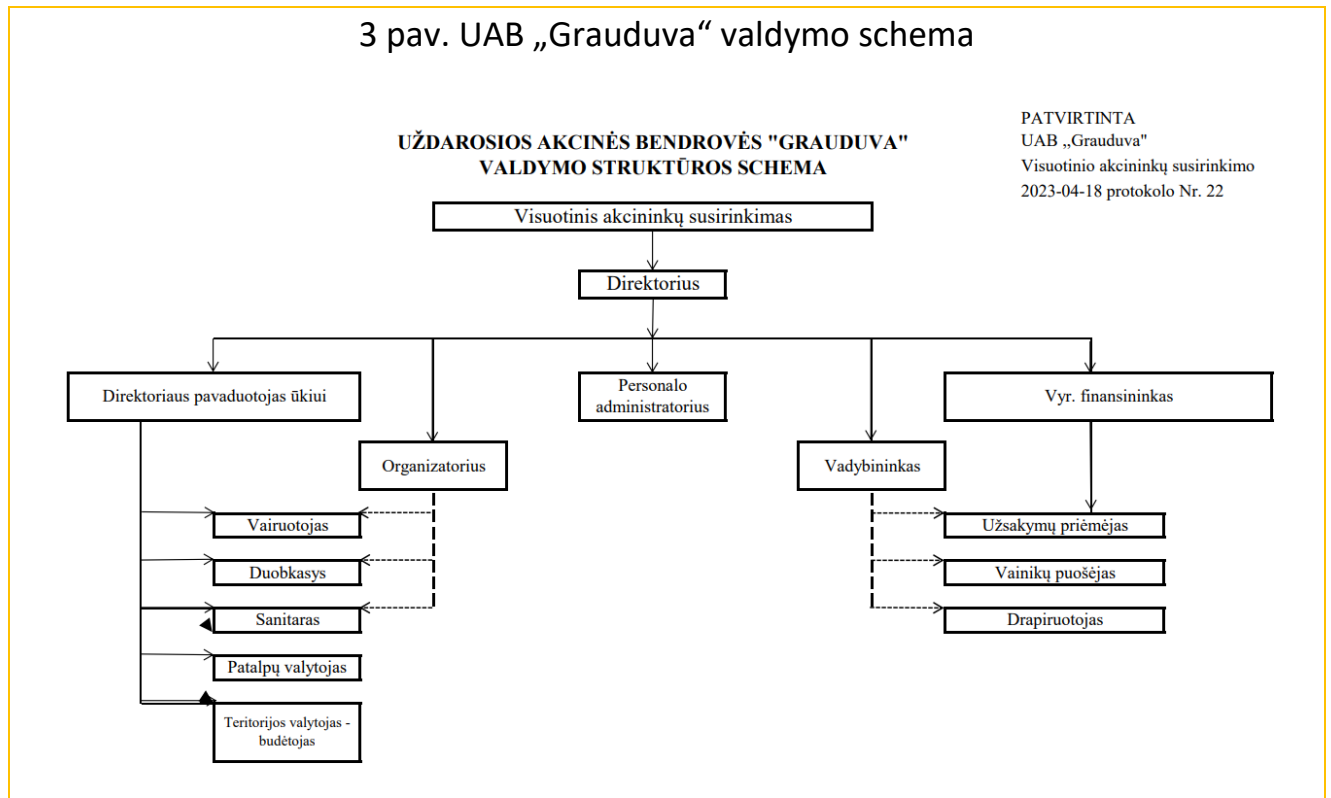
3 pav. UAB „Grauduva“ valdymo schema

PATVIRTINTA
UAB „Grauduva"
Visuotinio akcininkų susirinkimo
2023-04-18 protokolo Nr. 22

UŽDAROSIOS AKCINĖS BENDROVĖS "GRAUDUVA"
VALDYMO STRUKTŪROS SCHEMA

Visuotinis akcininkų susirinkimas

Direktorius

Direktoriaus pavaduotojas ūkiui

Organizatorius

Personalo administratorius

Vadybininkas

Vyr. finansininkas

Vairuotojas

Duobkasys

Sanitaras

Patalpų valytojas

Teritorijos valytojas - budėtojas

Užsakymų priėmėjas

Vainikų puošėjas

Drapiruotojas